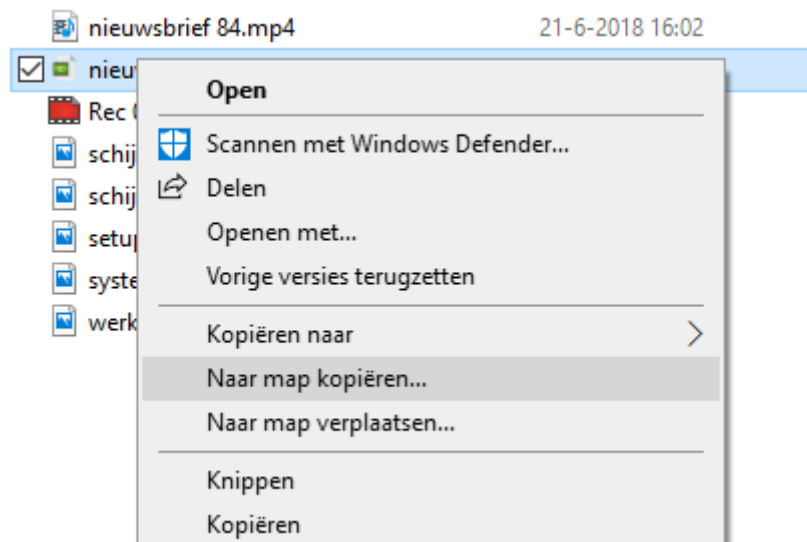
nieuwsbrief 84.mp4 21-6-2018 16:02
nieu
Rec
schij
schij
setu
syste
werk

Open
Scannen met Windows Defender...
Delen
Openen met...
Vorige versies terugzetten
Kopiëren naar
Naar map kopiëren...
Naar map verplaatsen...
Knippen
Kopiëren